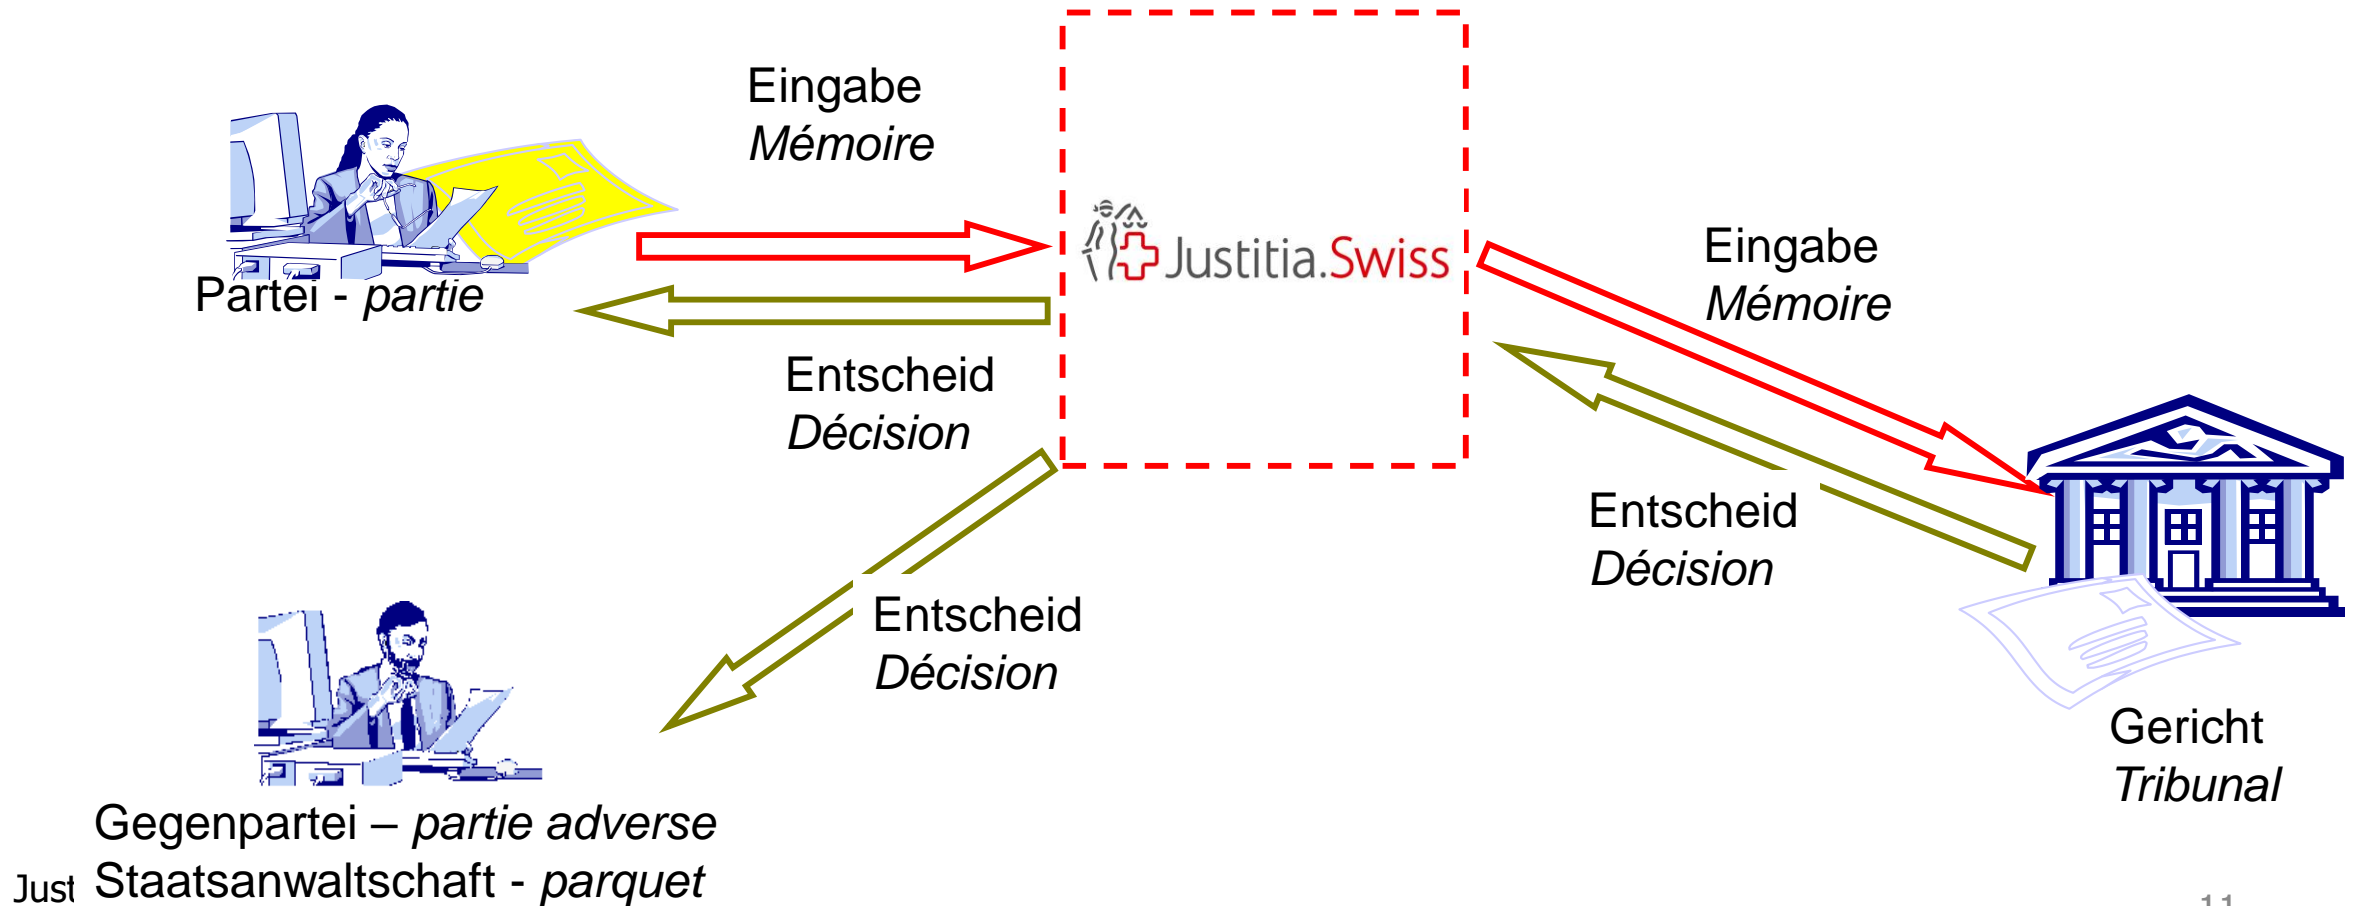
Eingabe
*Mémoire*

Justitia.Swiss

Partei - *partie*

Entscheid
*Décision*

Eingabe
*Mémoire*

Entscheid
*Décision*

Entscheid
*Décision*

Gericht
*Tribunal*

Gegenpartei – *partie adverse*
Just Staatsanwaltschaft - *parquet*

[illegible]